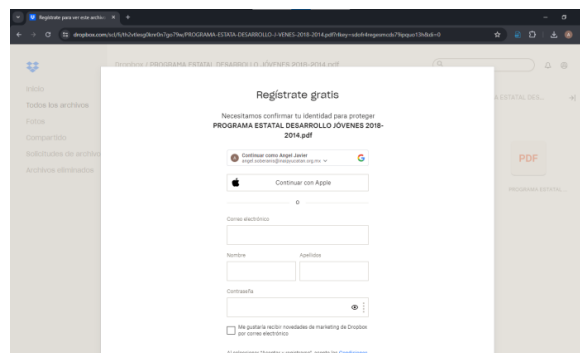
Regístrate para ver este archivo ×

dropbox.com/scl/fi/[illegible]/PROGRAMA-ESTATAL-DESARROLLO-J-VENES-2018-2014.pdf?rlkey=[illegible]

Dropbox / PROGRAMA ESTATAL DESARROLLO JÓVENES 2018-2014.pdf

Inicio
Todos los archivos
Fotos
Compartido
Solicitudes de archivos
Archivos eliminados

Regístrate gratis

Necesitamos confirmar tu identidad para proteger
PROGRAMA ESTATAL DESARROLLO JÓVENES 2018-2014.pdf

Continuar como Angel Javier
angel.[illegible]

Continuar con Apple

o

Correo electrónico

Nombre

Apellidos

Contraseña

Me gustaría recibir novedades de marketing de Dropbox por correo electrónico

Al seleccionar "Aceptar y registrarse", acepto las Condiciones

PDF

PROGRAMA ESTATAL DESA...

PROGRAMA ESTATAL...